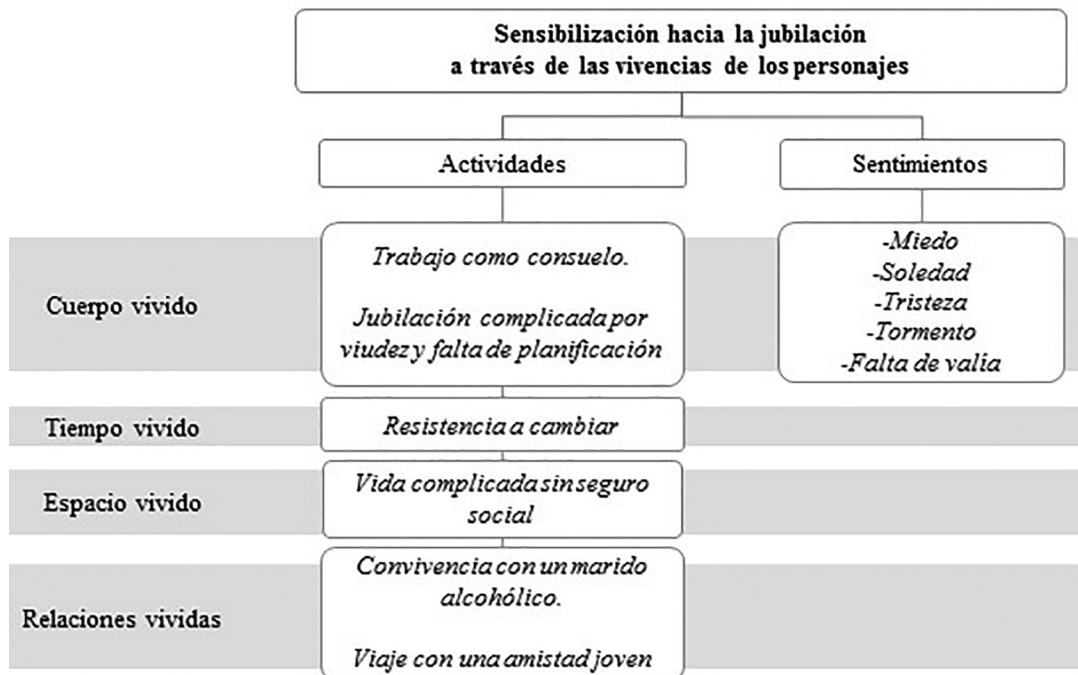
Sensibilización hacia la jubilación a través de las vivencias de los personajes

Actividades

Sentimientos

Cuerpo vivido

Trabajo como consuelo.

Jubilación complicada por viudez y falta de planificación

-Miedo
-Soledad
-Tristeza
-Tormento
-Falta de valia

Tiempo vivido

Resistencia a cambiar

Espacio vivido

Vida complicada sin seguro social

Relaciones vividas

Convivencia con un marido alcohólico.

Viaje con una amistad joven